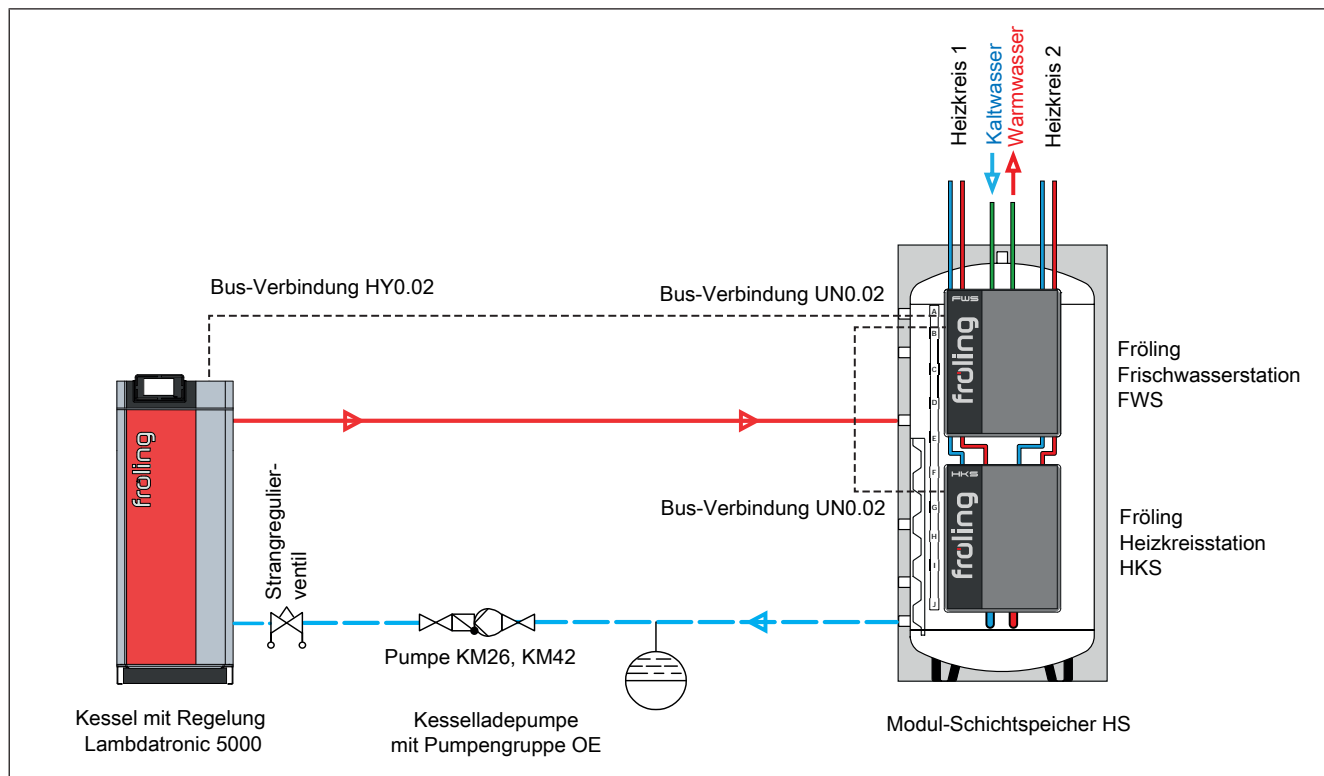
Heizkreis 1
Kaltwasser
Warmwasser
Heizkreis 2

Bus-Verbindung HY0.02

Bus-Verbindung UN0.02

FWS
fröling

A
B
C
D
E
F
G
H
I
J

Fröling
Frischwasserstation
FWS

fröling

HKS
fröling

Bus-Verbindung UN0.02

Fröling
Heizkreisstation
HKS

Strangregulierventil

Pumpe KM26, KM42

Kessel mit Regelung
Lambdatronic 5000

Kesselladepumpe
mit Pumpengruppe OE

Modul-Schichtspeicher HS